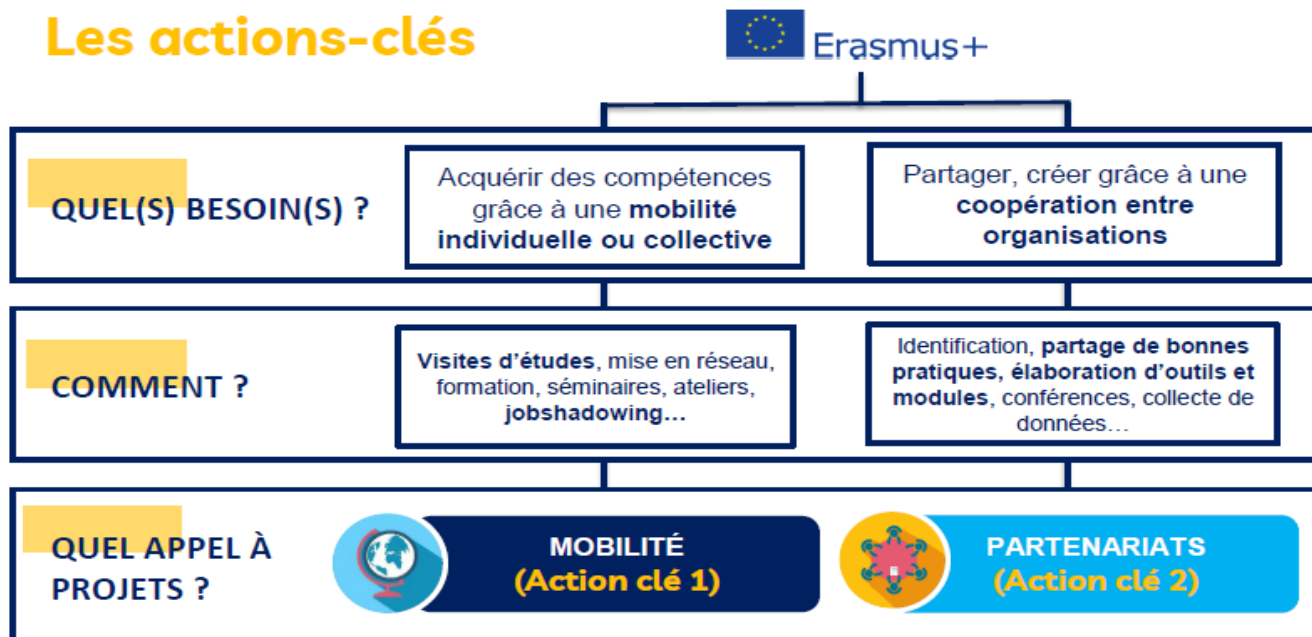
Les actions-clés

Erasmus+

QUEL(S) BESOIN(S) ?

Acquérir des compétences grâce à une mobilité individuelle ou collective

Partager, créer grâce à une coopération entre organisations

COMMENT ?

Visites d'études, mise en réseau, formation, séminaires, ateliers, jobshadowing…

Identification, partage de bonnes pratiques, élaboration d'outils et modules, conférences, collecte de données…

QUEL APPEL À PROJETS ?

MOBILITÉ (Action clé 1)

PARTENARIATS (Action clé 2)